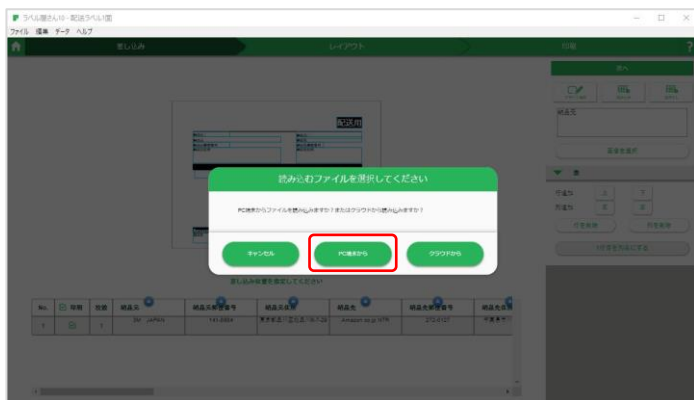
ラベル屋さん10 - 配送ラベル1面

ファイル 編集 データ ヘルプ

差し込み

レイアウト

印刷

配送用

読み込むファイルを選択してください

PC本体からファイルを読み込みますか？またはクラウドから読み込みますか？

キャンセル

PC本体から

クラウドから

差し込み対象を選択してください

| No. | 印刷 | 部数 | 納品名 | 納品先郵便番号 | 納品先住所 | 納品先 | 納品先電話番号 | 納品先名 |
|---|---|---|---|---|---|---|---|---|
| 1 | | 1 | 3M JAPAN | 141-8684 | 東京都品川区北品川6-7-29 | Amazon.co.jp VPN | 3705120 | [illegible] |